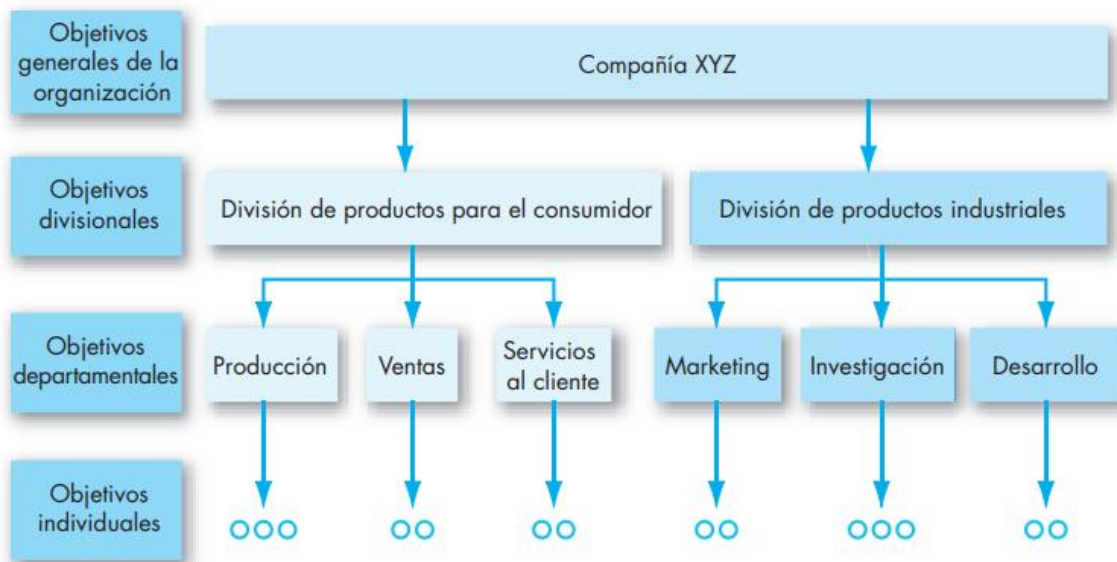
Objetivos generales de la organización

Compañía XYZ

Objetivos divisionales

División de productos para el consumidor

División de productos industriales

Objetivos departamentales

Producción

Ventas

Servicios al cliente

Marketing

Investigación

Desarrollo

Objetivos individuales